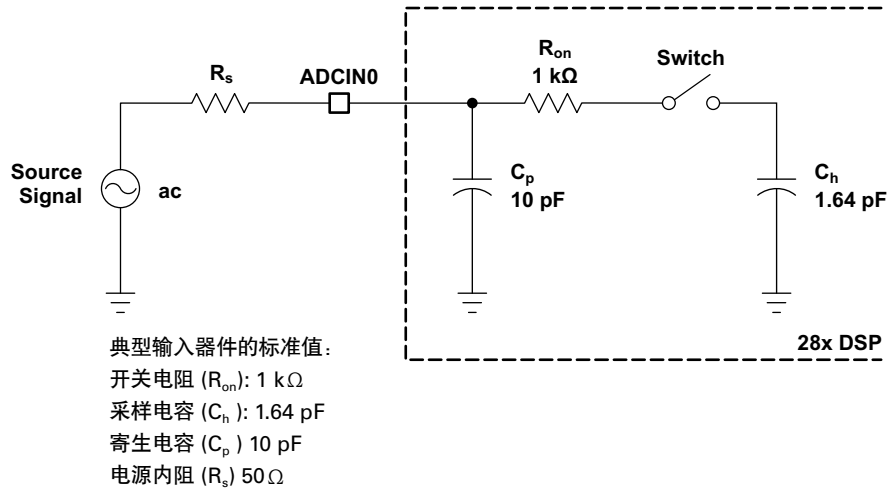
$R_s$

ADCIN0

$R_{on}$
1 kΩ

Switch

Source Signal

ac

$C_p$
10 pF

$C_h$
1.64 pF

28x DSP

典型输入器件的标准值：
开关电阻 ($R_{on}$): 1 kΩ
采样电容 ($C_h$ ): 1.64 pF
寄生电容 ($C_p$ ) 10 pF
电源内阻 ($R_s$) 50Ω